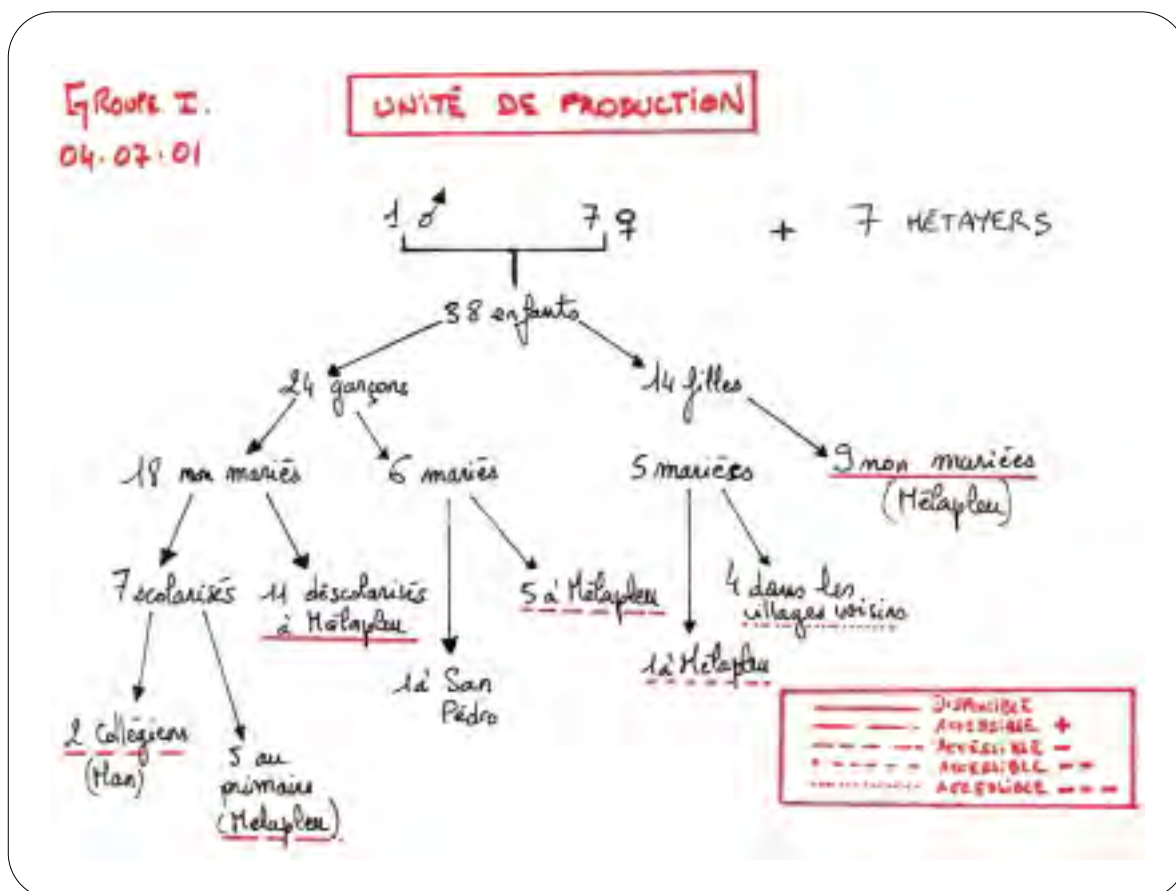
GROUPE I.
04.07.01

UNITÉ DE PRODUCTION

1 ♂ 7 ♀ + 7 METAYERS

38 enfants

24 garçons

14 filles

18 non mariés

6 mariés

5 mariées

9 non mariées (Mélapleu)

7 scolarisés

11 déscolarisés à Mélapleu

5 à Mélapleu

4 dans les villages voisins

1 à San Pédro

1 à Mélapleu

2 Collégiens (Man)

5 au primaire (Mélapleu)

DISPONIBLE
ACCESSIBLE +
ACCESSIBLE −
ACCESSIBLE − −
ACCESSIBLE − − −